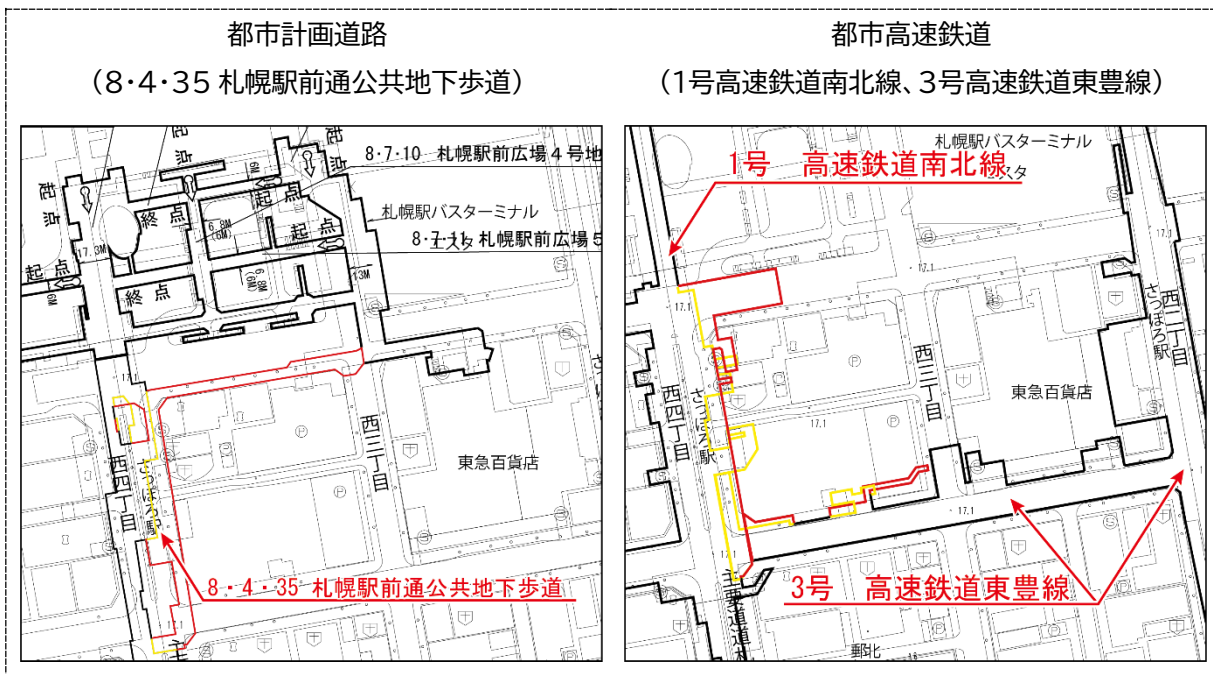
都市計画道路
（8･4･35 札幌駅前通公共地下歩道）

起点
起点
終点
起点
起点
終点
6M
6.6M (6M)
6.8M (6M)
17.3M
13M
8･7･10 札幌駅前広場４号地
札幌駅バスターミナル
8･7･11 札幌駅前広場５
西四丁目
さっぽろ駅
西三丁目
東急百貨店
8・4・35 札幌駅前通公共地下歩道

都市高速鉄道
（1号高速鉄道南北線、3号高速鉄道東豊線）

札幌駅バスターミナル
1号　高速鉄道南北線
17.1
西四丁目
さっぽろ駅
西三丁目
東急百貨店
西二丁目
さっぽろ駅
3号　高速鉄道東豊線
北